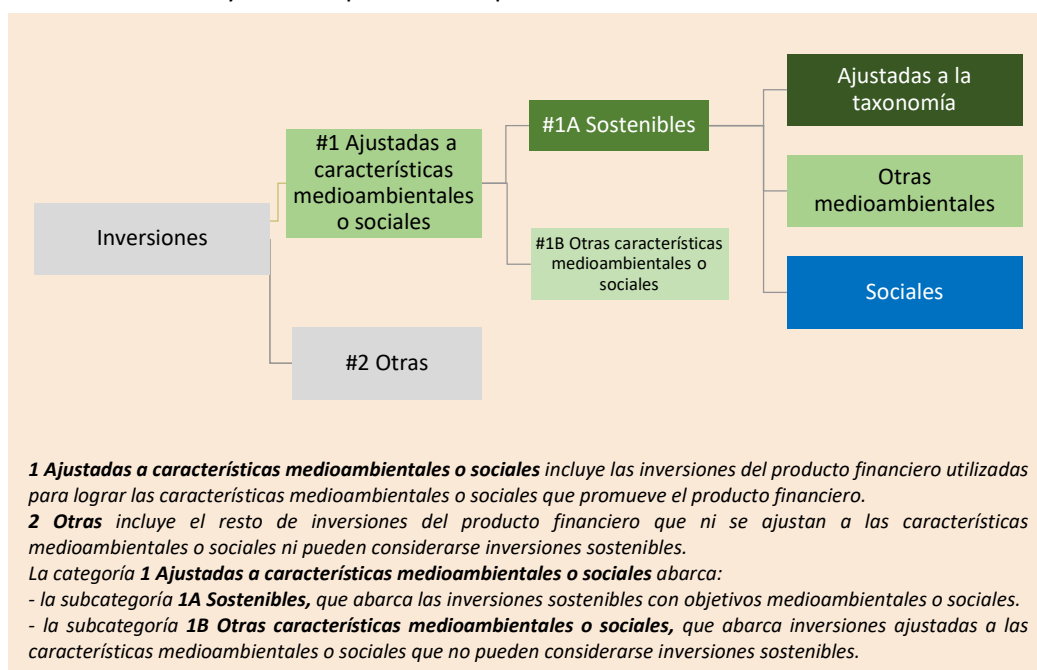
Inversiones

#1 Ajustadas a características medioambientales o sociales

#2 Otras

#1A Sostenibles

#1B Otras características medioambientales o sociales

Ajustadas a la taxonomía

Otras medioambientales

Sociales

***1 Ajustadas a características medioambientales o sociales*** *incluye las inversiones del producto financiero utilizadas para lograr las características medioambientales o sociales que promueve el producto financiero.*

***2 Otras*** *incluye el resto de inversiones del producto financiero que ni se ajustan a las características medioambientales o sociales ni pueden considerarse inversiones sostenibles.*

*La categoría* ***1 Ajustadas a características medioambientales o sociales*** *abarca:*

*- la subcategoría* ***1A Sostenibles,*** *que abarca las inversiones sostenibles con objetivos medioambientales o sociales.*

*- la subcategoría* ***1B Otras características medioambientales o sociales,*** *que abarca inversiones ajustadas a las características medioambientales o sociales que no pueden considerarse inversiones sostenibles.*